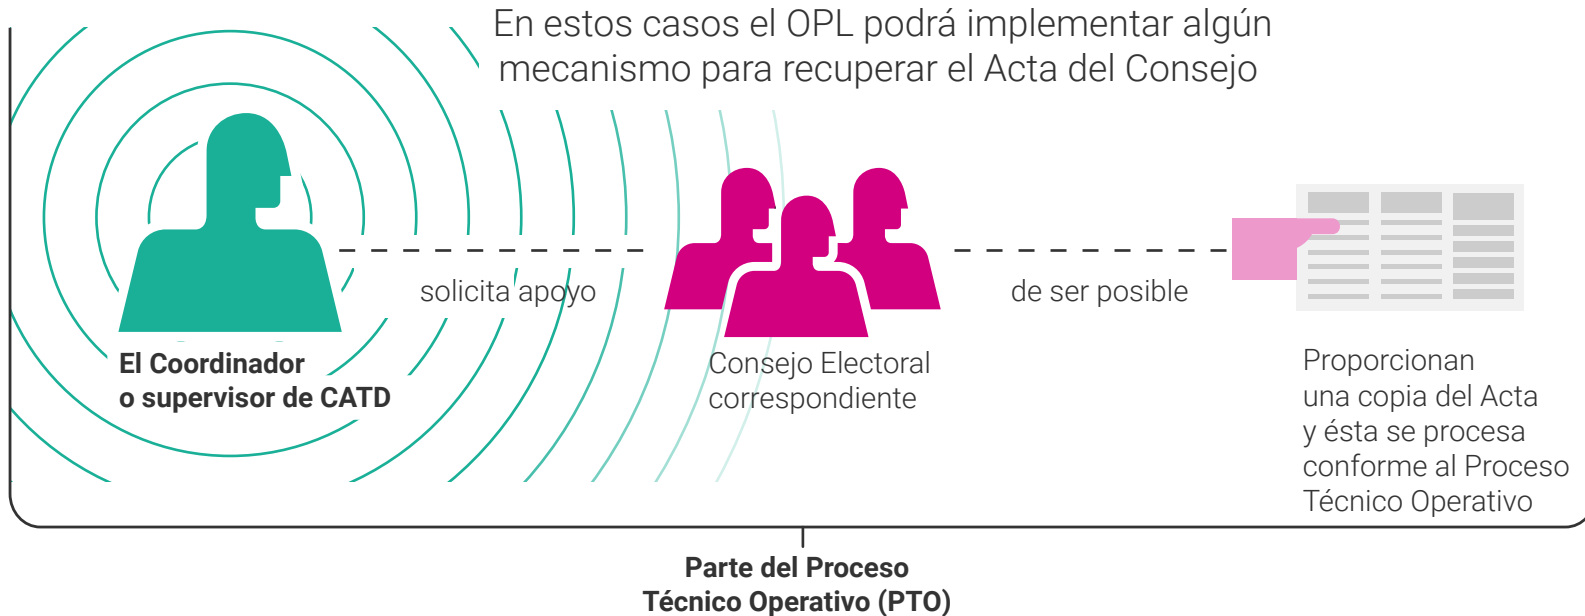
En estos casos el OPL podrá implementar algún mecanismo para recuperar el Acta del Consejo

solicita apoyo

de ser posible

El Coordinador o supervisor de CATD

Consejo Electoral correspondiente

Proporcionan una copia del Acta y ésta se procesa conforme al Proceso Técnico Operativo

Parte del Proceso Técnico Operativo (PTO)